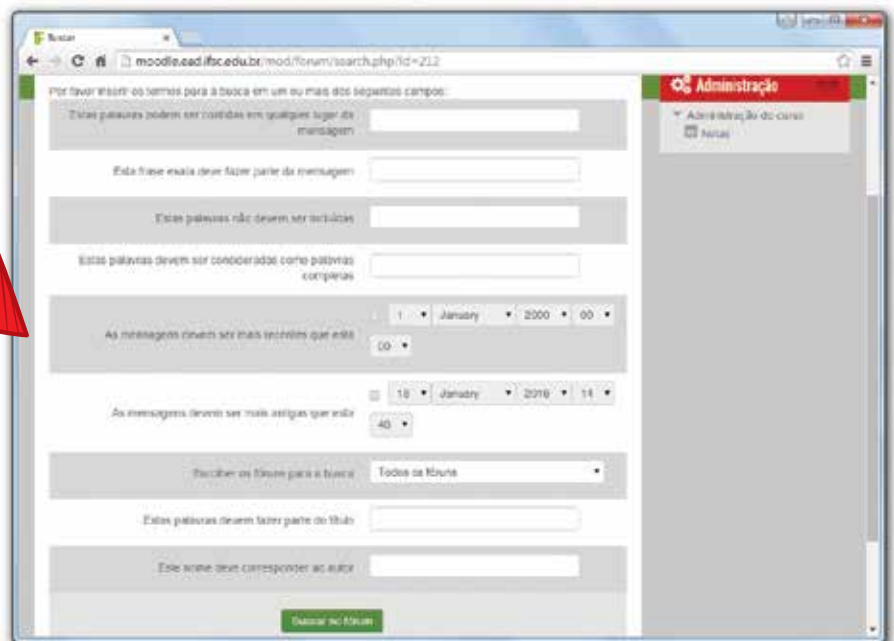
Buscar ×

moodle.ead.ifsc.edu.br/mod/forum/search.php?id=212

Por favor inserir os termos para a busca em um ou mais dos seguintes campos:

Estas palavras podem ser contidas em qualquer lugar da mensagem

Esta frase exata deve fazer parte da mensagem

Estas palavras não devem ser incluídas

Estas palavras devem ser consideradas como palavras completas

As mensagens devem ser mais recentes que esta

1 January 2000 00 00

As mensagens devem ser mais antigas que esta

18 January 2016 14 40

Escolher os fóruns para a busca

Todos os fóruns

Estas palavras devem fazer parte do título

Este nome deve corresponder ao autor

Buscar no fórum

Administração

Administração do curso

Notas